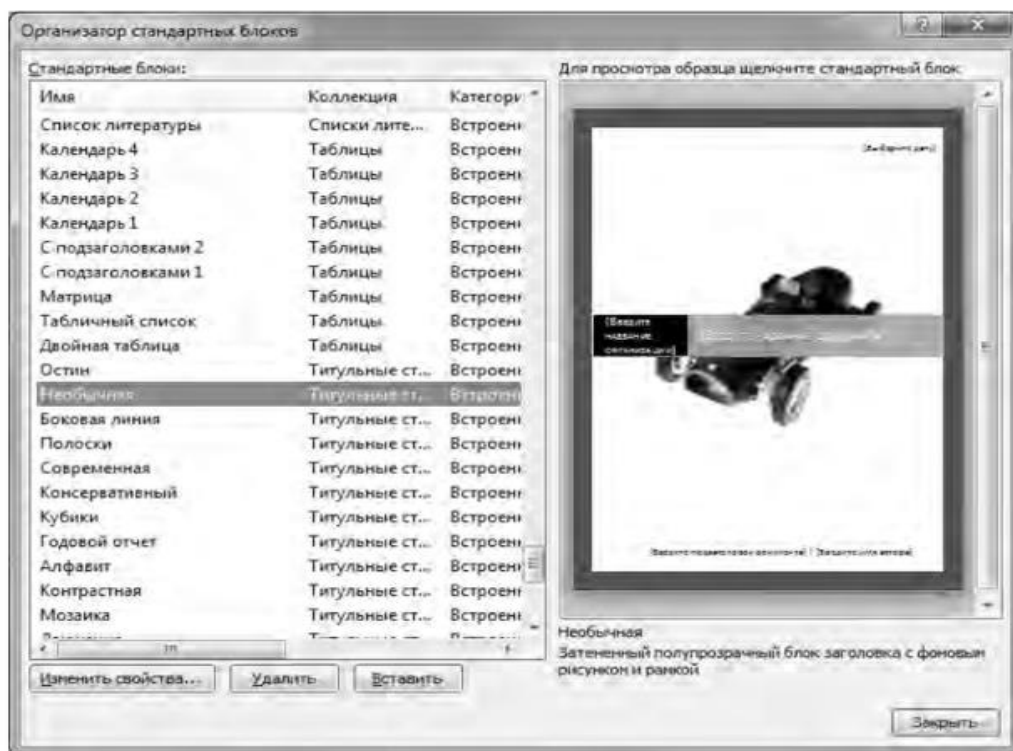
Организатор стандартных блоков

Стандартные блоки:

| Имя | Коллекция | Категори |
|---|---|---|
| Список литературы | Списки лите... | Встроен |
| Календарь 4 | Таблицы | Встроен |
| Календарь 3 | Таблицы | Встроен |
| Календарь 2 | Таблицы | Встроен |
| Календарь 1 | Таблицы | Встроен |
| С подзаголовками 2 | Таблицы | Встроен |
| С подзаголовками 1 | Таблицы | Встроен |
| Матрица | Таблицы | Встроен |
| Табличный список | Таблицы | Встроен |
| Двойная таблица | Таблицы | Встроен |
| Остин | Титульные ст... | Встроен |
| Необычная | Титульные ст... | Встроен |
| Боковая линия | Титульные ст... | Встроен |
| Полоски | Титульные ст... | Встроен |
| Современная | Титульные ст... | Встроен |
| Консервативный | Титульные ст... | Встроен |
| Кубики | Титульные ст... | Встроен |
| Годовой отчет | Титульные ст... | Встроен |
| Алфавит | Титульные ст... | Встроен |
| Контрастная | Титульные ст... | Встроен |
| Мозаика | Титульные ст... | Встроен |
| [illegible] | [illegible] | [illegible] |

Изменить свойства... Удалить Вставить

Для просмотра образца щелкните стандартный блок:

[Выберите дату]

[Введите название организации]

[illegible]

[Введите подзаголовок документа] | [Введите имя автора]

Необычная
Затененный полупрозрачный блок заголовка с фоновым рисунком и рамкой

Закрыть